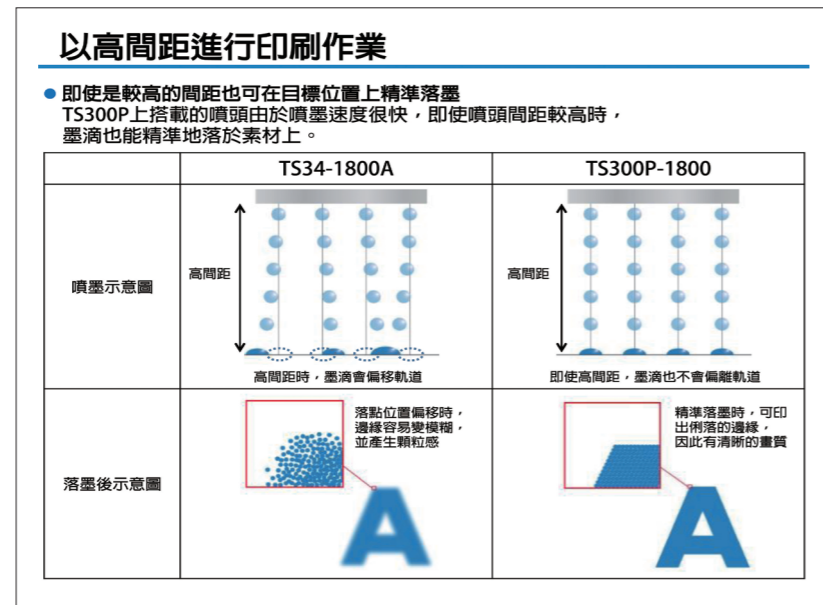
以高間距進行印刷作業

● 即使是較高的間距也可在目標位置上精準落墨
TS300P上搭載的噴頭由於噴墨速度很快，即使噴頭間距較高時，墨滴也能精準地落於素材上。

| | TS34-1800A | TS300P-1800 |
|---|---|---|
| 噴墨示意圖 | 高間距<br>高間距時，墨滴會偏移軌道 | 高間距<br>即使高間距，墨滴也不會偏離軌道 |
| 落墨後示意圖 | 落點位置偏移時，邊緣容易變模糊，並產生顆粒感<br>A | 精準落墨時，可印出俐落的邊緣，因此有清晰的畫質<br>A |